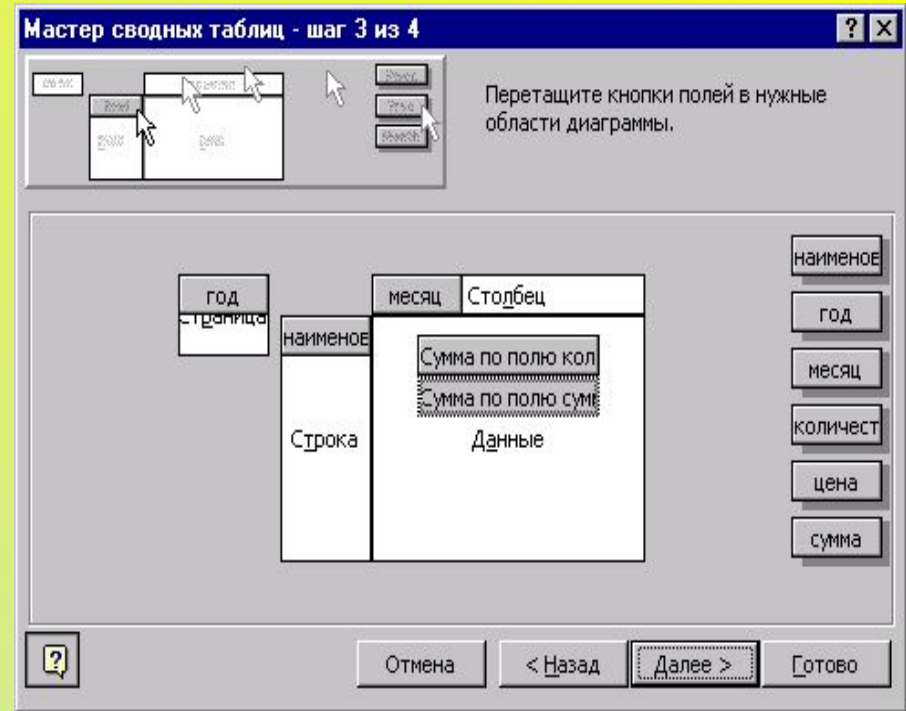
Мастер сводных таблиц - шаг 3 из 4

?

Перетащите кнопки полей в нужные области диаграммы.

год
Страница

месяц
Столбец

наименов

Сумма по полю кол
Сумма по полю сум

Строка

Данные

наименов
год
месяц
количест
цена
сумма

Отмена
< Назад
Далее >
Готово